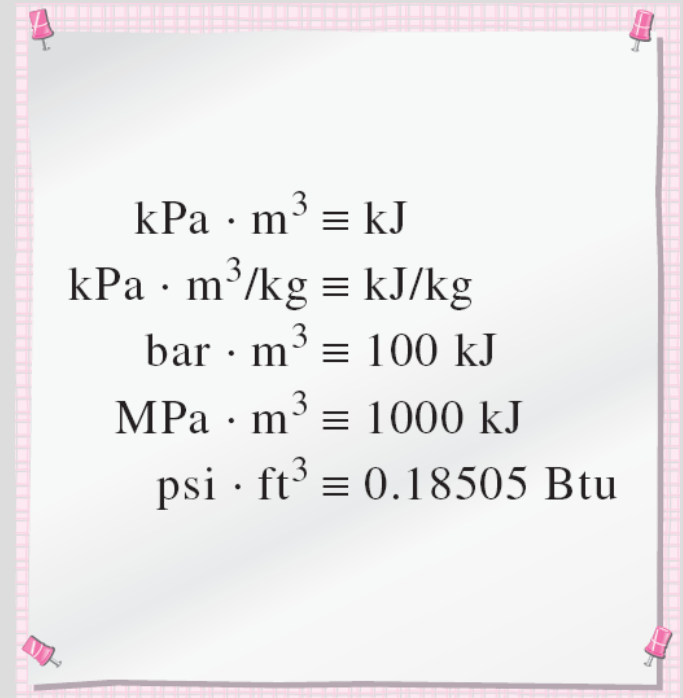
$\text{kPa} \cdot \text{m}^3 \equiv \text{kJ}$
$\text{kPa} \cdot \text{m}^3/\text{kg} \equiv \text{kJ/kg}$
$\text{bar} \cdot \text{m}^3 \equiv 100 \text{ kJ}$
$\text{MPa} \cdot \text{m}^3 \equiv 1000 \text{ kJ}$
$\text{psi} \cdot \text{ft}^3 \equiv 0.18505 \text{ Btu}$